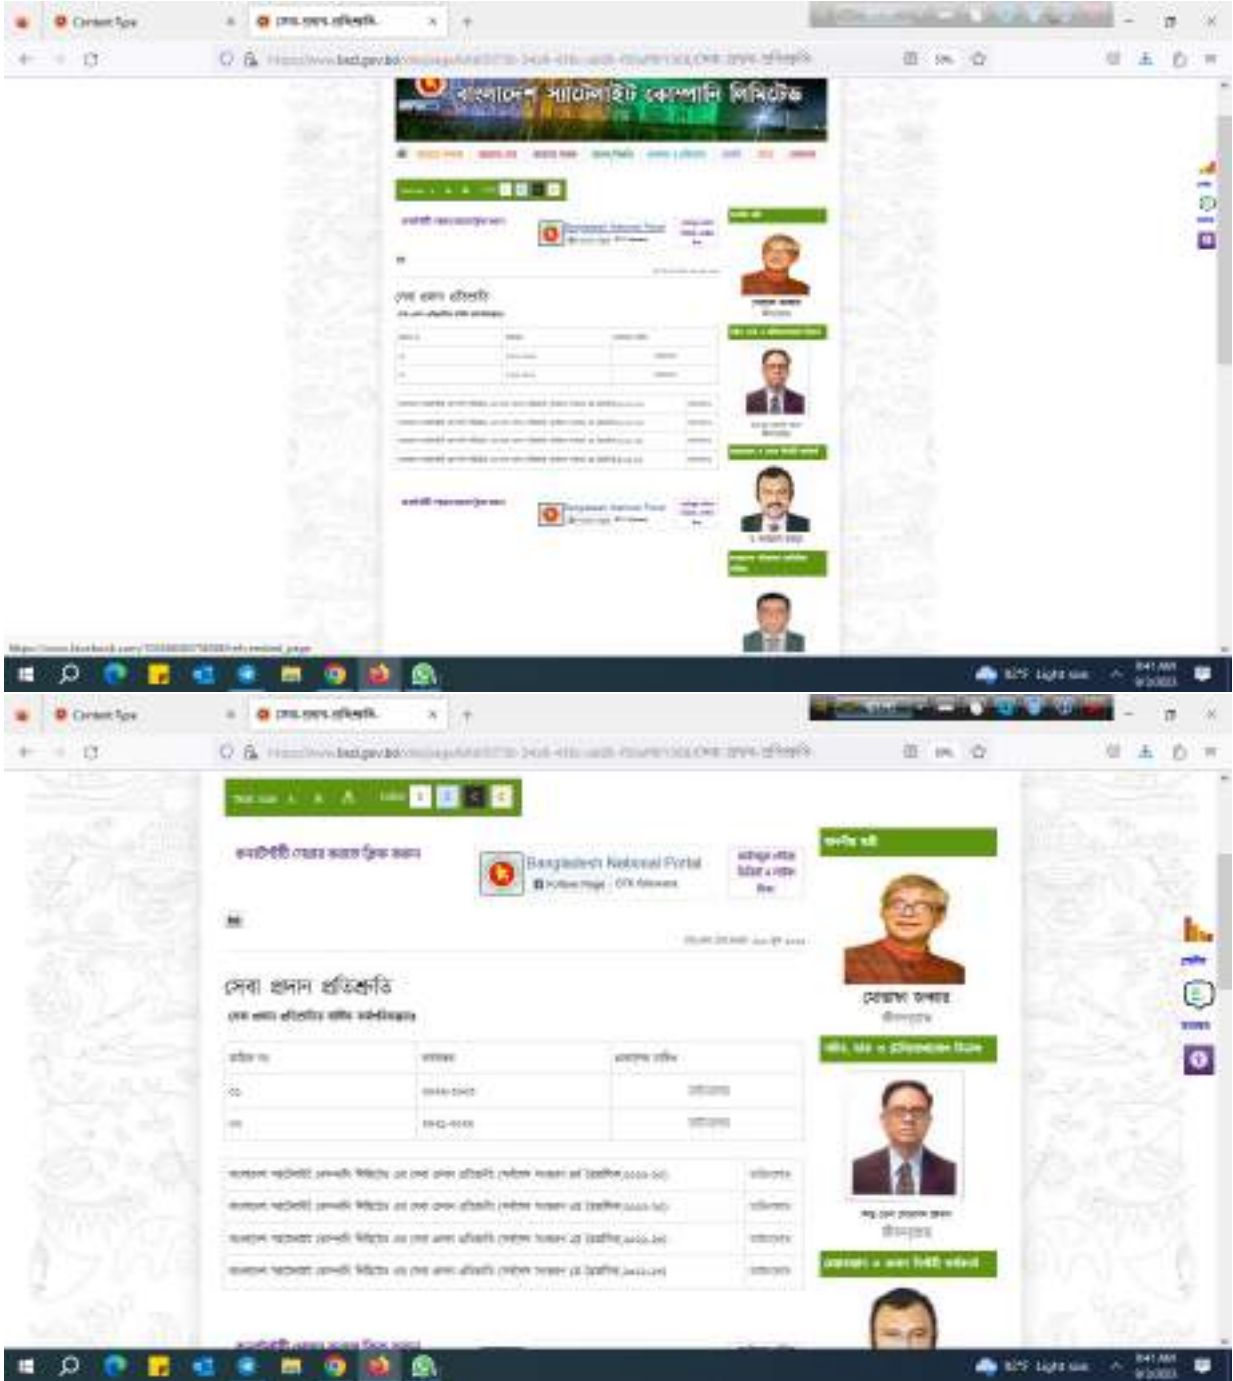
Content Type
সেবা প্রদান প্রতিশ্রুতি
বাংলাদেশ স্যাটেলাইট কোম্পানি লিমিটেড
সেবা প্রদান প্রতিশ্রুতি
Bangladesh National Portal
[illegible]

Content Type
সেবা প্রদান প্রতিশ্রুতি
কর্মচারী মেনুর জন্য ক্লিক করুন
Bangladesh National Portal
সেবা প্রদান প্রতিশ্রুতি
মোস্তাফা জব্বার
মন্ত্রী
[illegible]
81°F Light rain